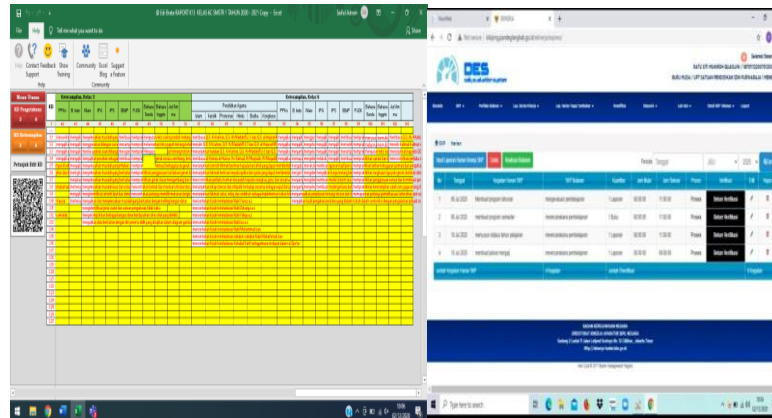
Edit Buku RAPORT K13 KELAS 4C SMSTR 1 TAHUN 2020 - 2021 Copy - Excel

File Help Tell me what you want to do

Help Contact Support Feedback Show Training Community Excel Blog Suggest a Feature

Help Community

Menu Utama

KD Pengetahuan

KD Keterampilan

Petunjuk Edit KD

Keterampilan, Kelas 5

PPKn B. Indo Mate IPA IPS SBdP PJOK Bahasa Sunda Bahasa Inggris Jml Nilai

Pendidikan Agama

Islam Katolik Protestan Hindu Budha Konghucu

Keterampilan, Kelas 6

PPKn B. Indo Mate IPA IPS SBdP PJOK Bahasa Sunda Bahasa Inggris Jml Nilai

DES

Kegiatan Harian SKP

No Tanggal Kegiatan Harian SKP Kuantitas Jam Mulai Jam Selesai Proses Verifikasi

1 05 Jul 2020 Membuat program tahunan 1 Laporan 08:00:00 11:00:00 Proses Belum Verifikasi

2 06 Jul 2020 membuat program semester 1 Buku 08:00:00 11:00:00 Proses Belum Verifikasi

3 15 Jul 2020 menyusun silabus tahun pelajaran 1 Laporan 08:00:00 11:00:00 Proses Belum Verifikasi

4 16 Jul 2020 membuat jadwal mengajar 1 Laporan 08:00:00 11:00:00 Proses Belum Verifikasi

Type here to search